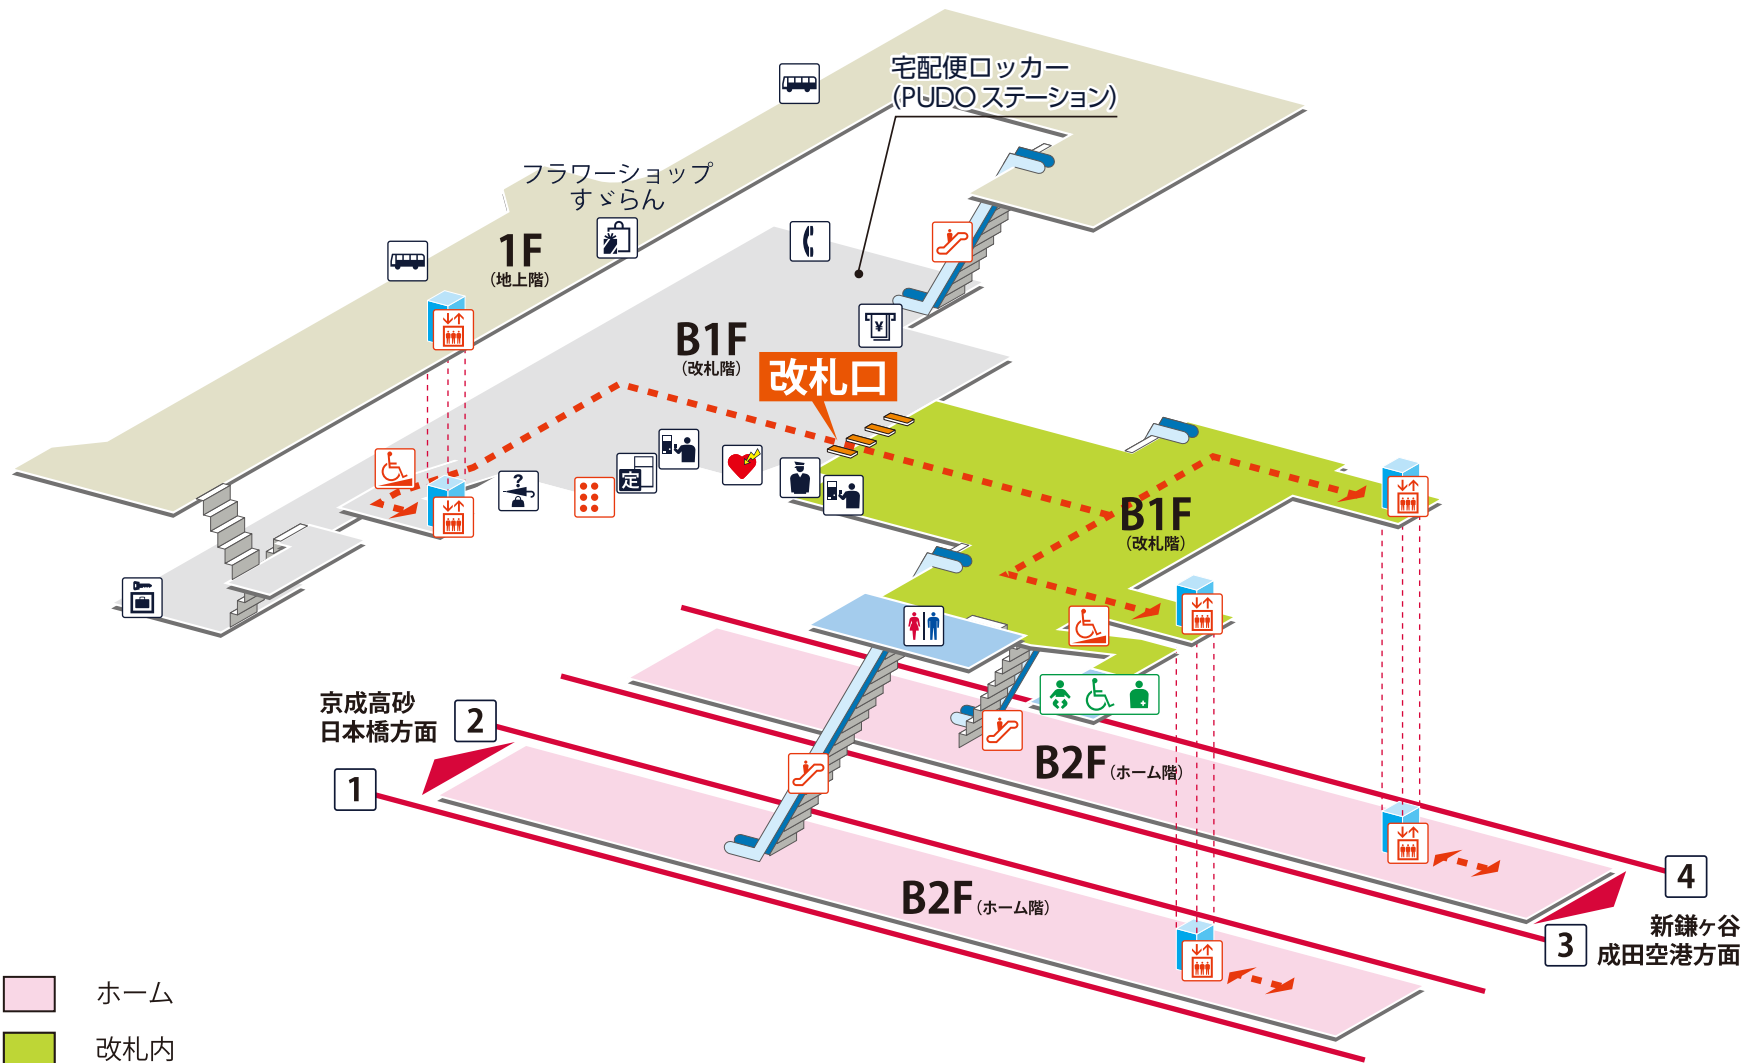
宅配便ロッカー
(PUDOステーション)

フラワーショップ
すゞらん

1F
(地上階)

B1F
(改札階)

改札口

定

B1F
(改札階)

京成高砂
日本橋方面

2

1

B2F (ホーム階)

B2F (ホーム階)

4

新鎌ヶ谷
成田空港方面

3

ホーム

改札内